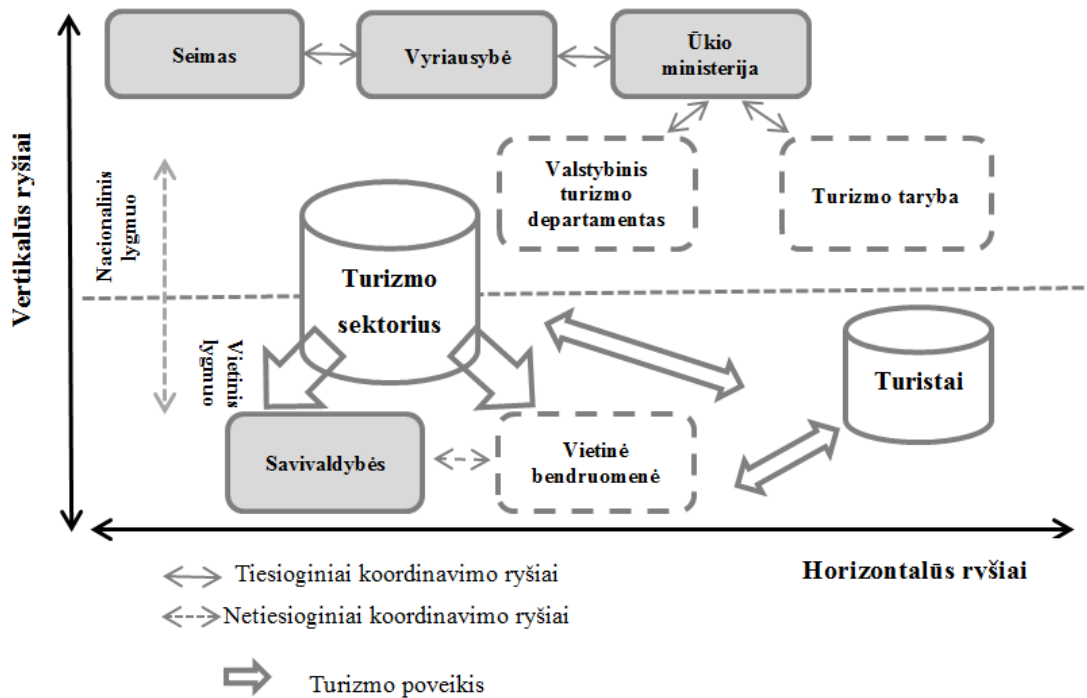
Vertikalūs ryšiai

Seimas

Vyriausybė

Ūkio ministerija

Valstybinis turizmo departamentas

Turizmo taryba

Nacionalinis lygmuo

Turizmo sektorius

Vietinis lygmuo

Turistai

Savivaldybės

Vietinė bendruomenė

Horizontalūs ryšiai

Tiesioginiai koordinavimo ryšiai

Netiesioginiai koordinavimo ryšiai

Turizmo poveikis